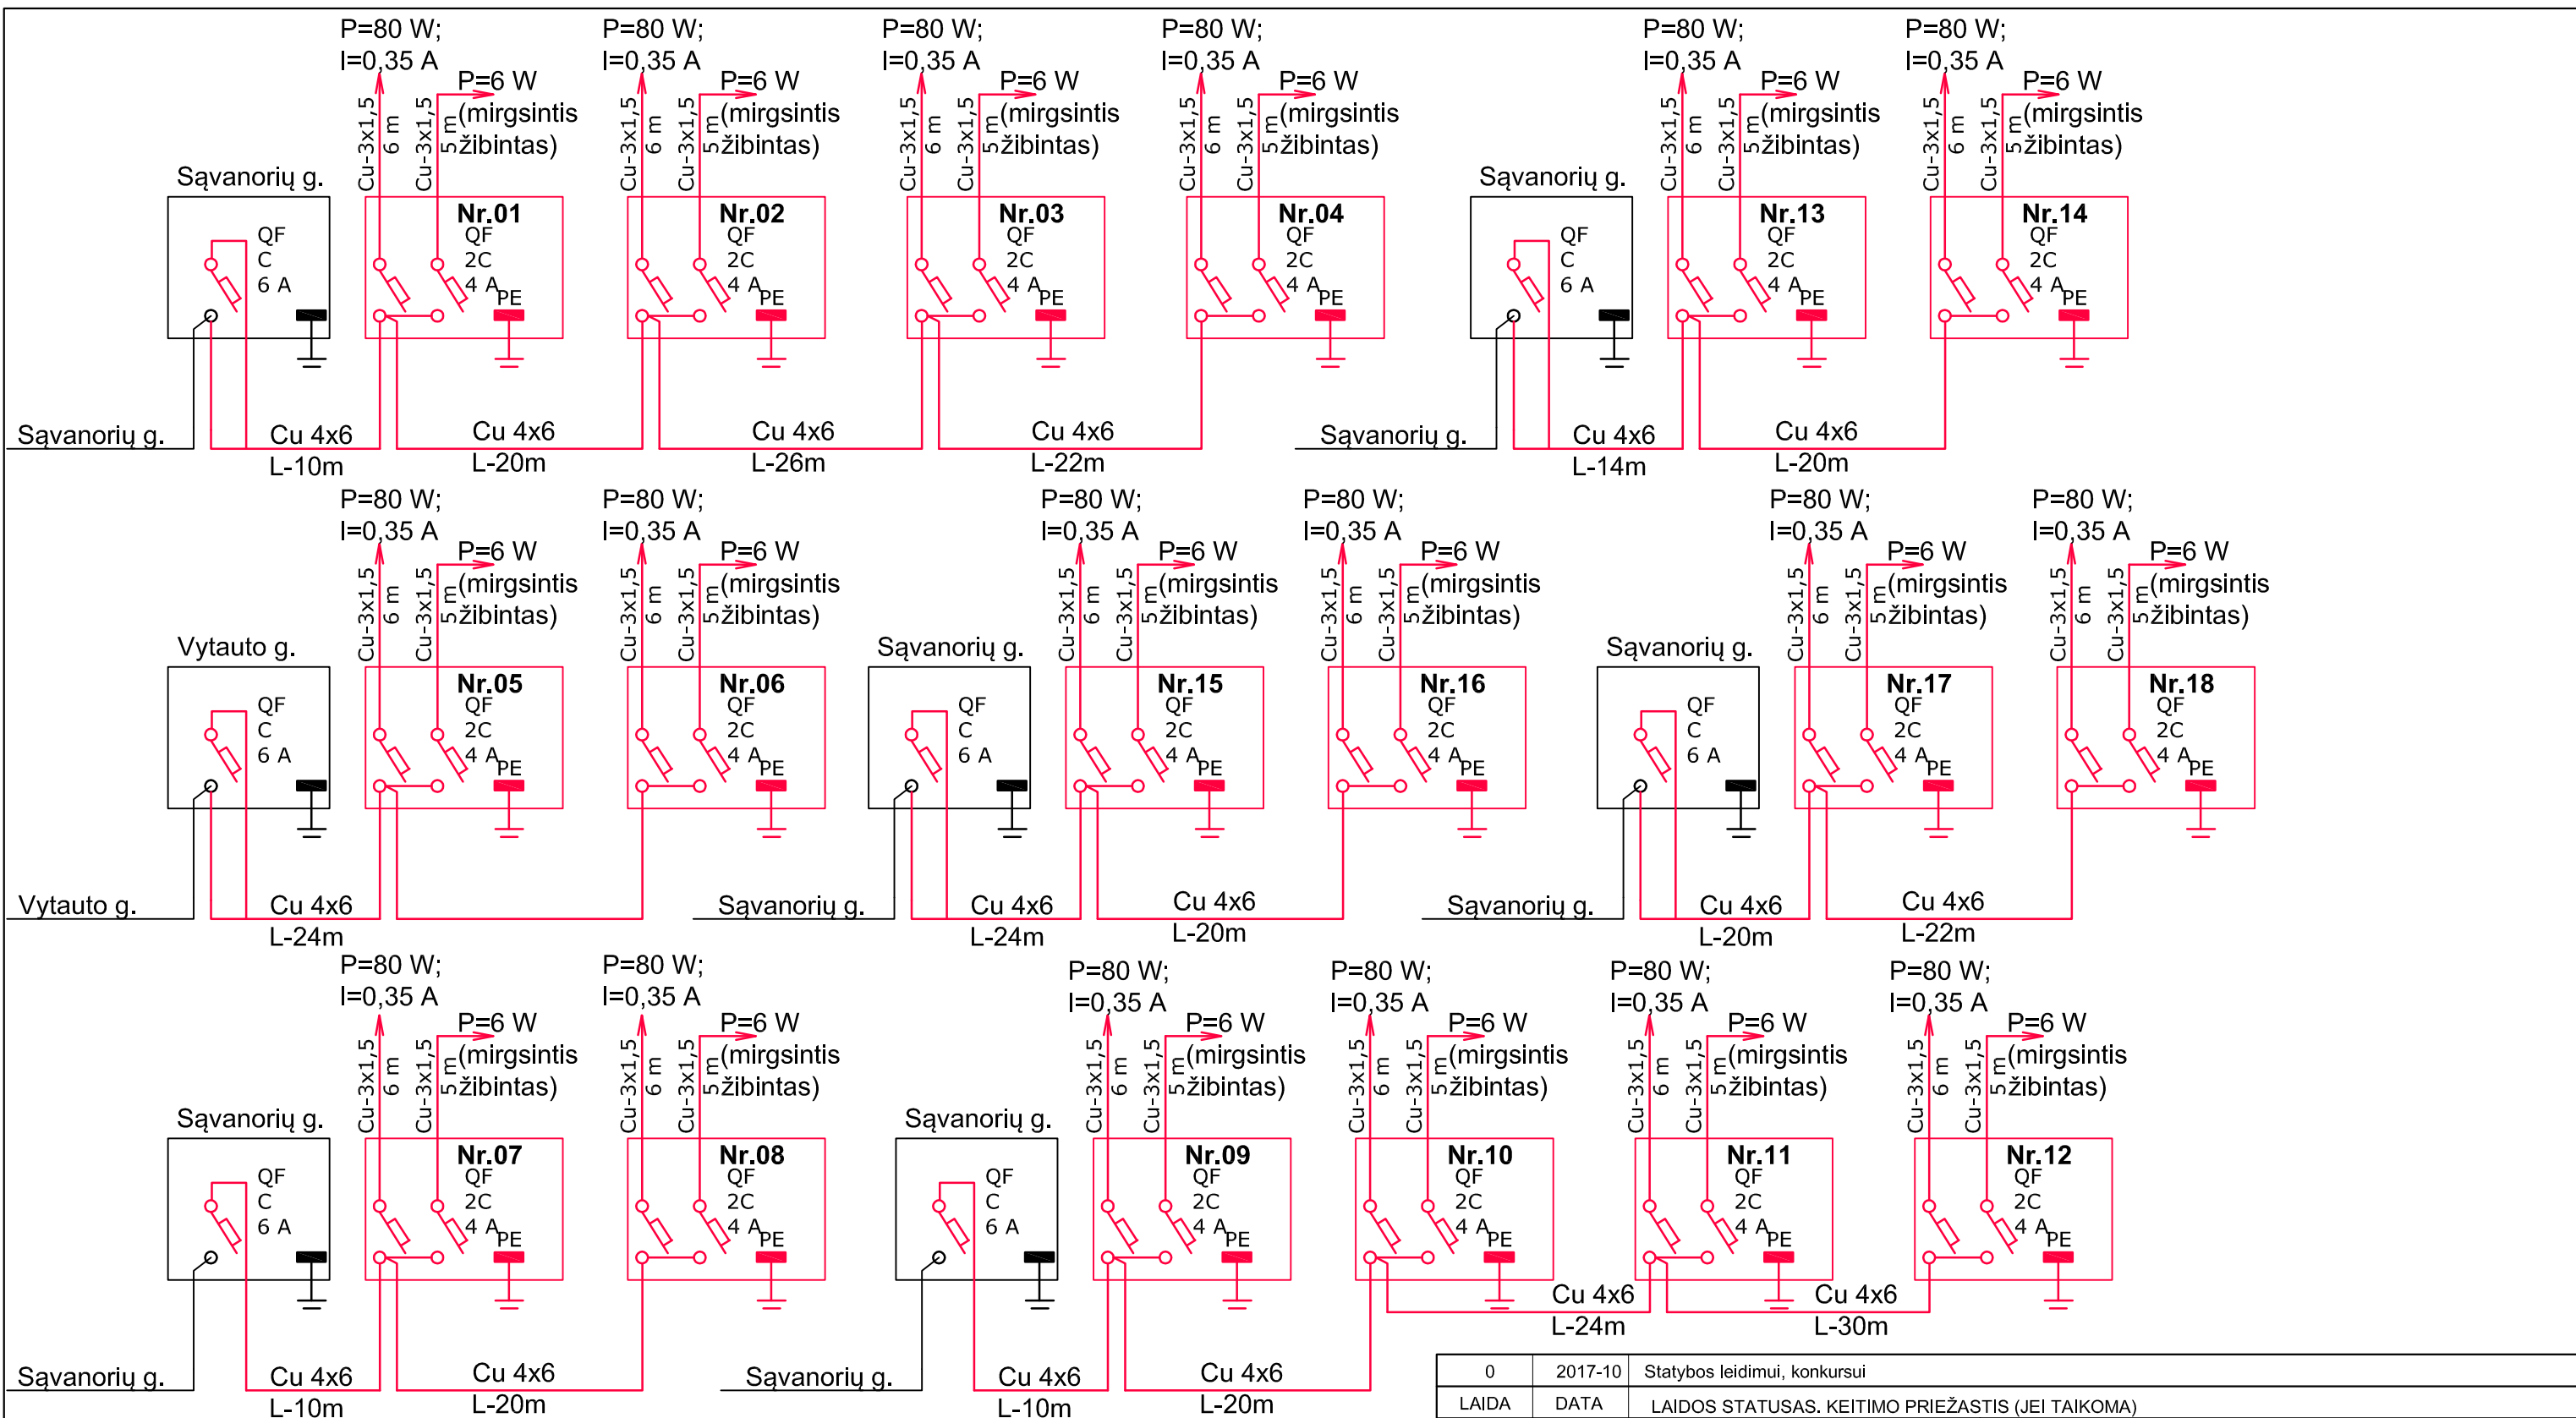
P=80 W; I=0,35 A
P=6 W (mirgsintis žibintas)
Cu-3x1,5 6 m
Cu-3x1,5 5 m
Sąvanorių g.
QF C 6 A
Nr.01 QF 2C 4 A PE
Nr.02 QF 2C 4 A PE
Nr.03 QF 2C 4 A PE
Nr.04 QF 2C 4 A PE
Sąvanorių g.
Cu 4x6 L-10m
Cu 4x6 L-20m
Cu 4x6 L-26m
Cu 4x6 L-22m
Sąvanorių g.
QF C 6 A
Nr.13 QF 2C 4 A PE
Nr.14 QF 2C 4 A PE
Sąvanorių g.
Cu 4x6 L-14m
Cu 4x6 L-20m

Vytauto g.
QF C 6 A
Nr.05 QF 2C 4 A PE
Nr.06 QF 2C 4 A PE
Vytauto g.
Cu 4x6 L-24m
Sąvanorių g.
QF C 6 A
Nr.15 QF 2C 4 A PE
Nr.16 QF 2C 4 A PE
Sąvanorių g.
Cu 4x6 L-24m
Cu 4x6 L-20m
Sąvanorių g.
QF C 6 A
Nr.17 QF 2C 4 A PE
Nr.18 QF 2C 4 A PE
Sąvanorių g.
Cu 4x6 L-20m
Cu 4x6 L-22m

Sąvanorių g.
QF C 6 A
Nr.07 QF 2C 4 A PE
Nr.08 QF 2C 4 A PE
Sąvanorių g.
Cu 4x6 L-10m
Cu 4x6 L-20m
Sąvanorių g.
QF C 6 A
Nr.09 QF 2C 4 A PE
Nr.10 QF 2C 4 A PE
Nr.11 QF 2C 4 A PE
Nr.12 QF 2C 4 A PE
Sąvanorių g.
Cu 4x6 L-10m
Cu 4x6 L-20m
Cu 4x6 L-24m
Cu 4x6 L-30m

| 0 | 2017-10 | Statybos leidimui, konkursui |
|---|---|---|
| LAIDA | DATA | LAIDOS STATUSAS. KEITIMO PRIEŽASTIS (JEI TAIKOMA) |